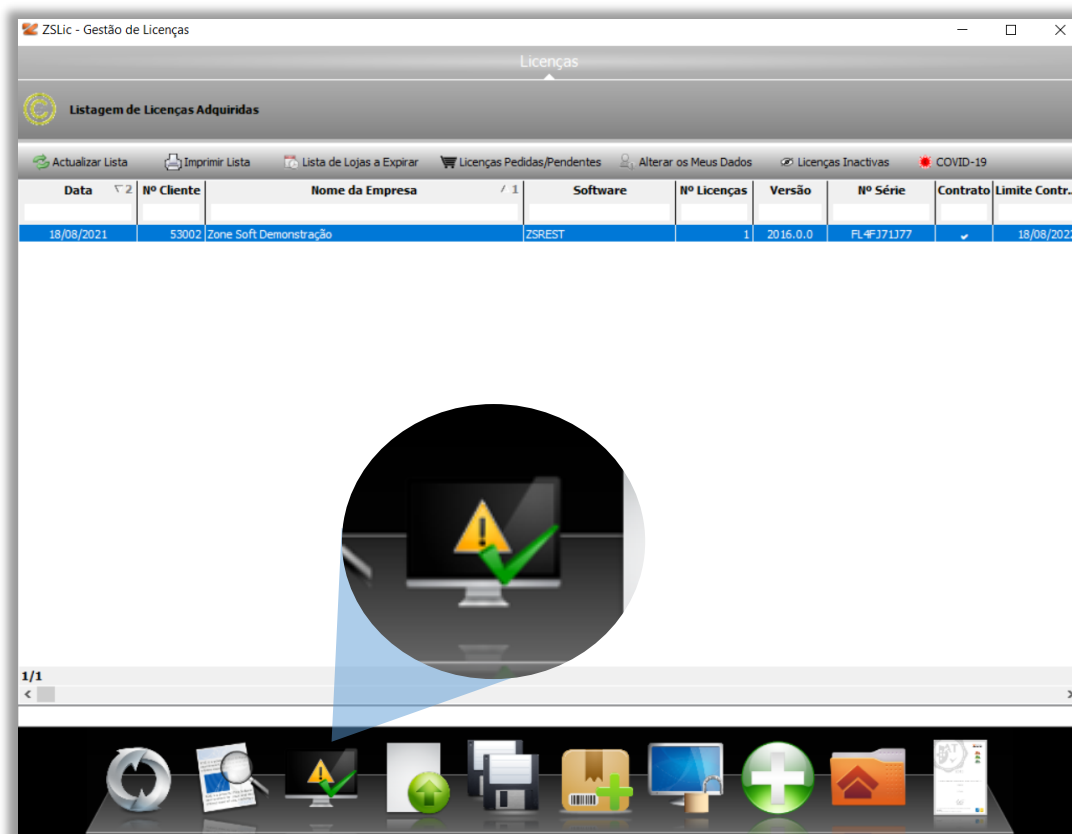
ZSLic - Gestão de Licenças

Licenças

Listagem de Licenças Adquiridas

Actualizar Lista | Imprimir Lista | Lista de Lojas a Expirar | Licenças Pedidas/Pendentes | Alterar os Meus Dados | Licenças Inactivas | COVID-19

| Data ▽2 | Nº Cliente | Nome da Empresa /1 | Software | Nº Licenças | Versão | Nº Série | Contrato | Limite Contr. |
|---|---|---|---|---|---|---|---|---|
| 18/08/2021 | 53002 | Zone Soft Demonstração | ZSREST | 1 | 2016.0.0 | FL4FJ71J77 | ✔ | 18/08/2022 |

1/1